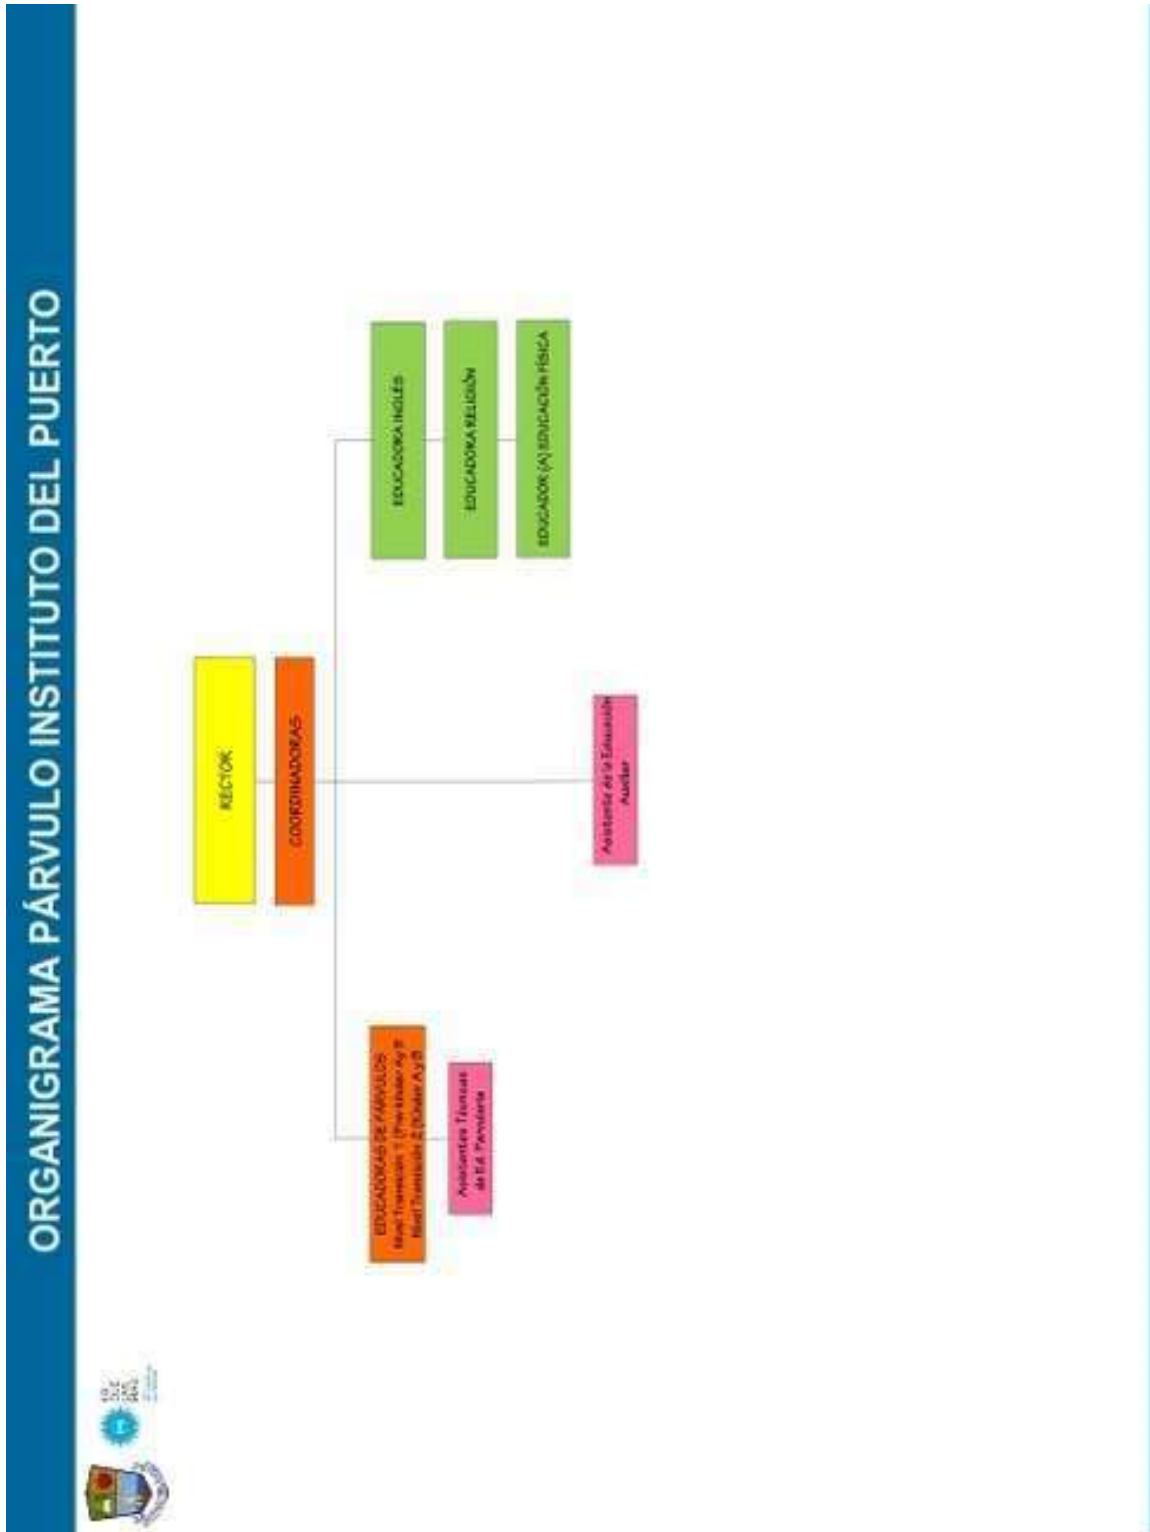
ORGANIGRAMA PÁRVULO INSTITUTO DEL PUERTO

RECTOR

COORDINADORAS

EDUCADORAS DE PÁRVULOS
Nivel Transición 1 (Prekínder A y B)
Nivel Transición 2 (Kínder A y B)

Asistentes Técnicas de Ed. Parvularia

Asistente de la Educación Auxiliar

EDUCADORA INGLÉS

EDUCADORA RELIGIÓN

EDUCADOR (A) EDUCACIÓN FÍSICA